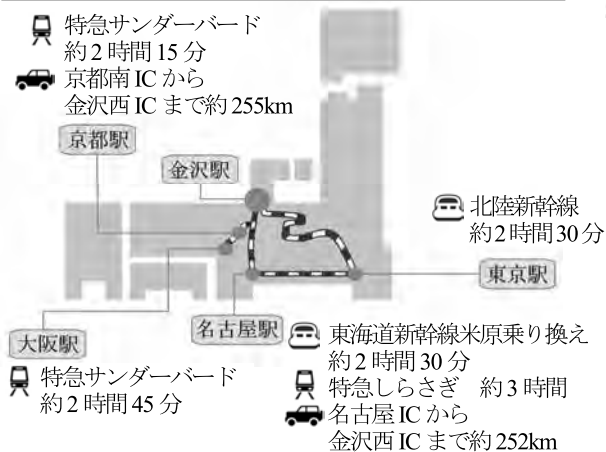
特急サンダーバード
約2時間15分
京都南ICから
金沢西ICまで約255km

京都駅

金沢駅

北陸新幹線
約2時間30分

東京駅

大阪駅

名古屋駅

東海道新幹線米原乗り換え
約2時間30分
特急しらさぎ 約3時間
名古屋ICから
金沢西ICまで約252km

特急サンダーバード
約2時間45分